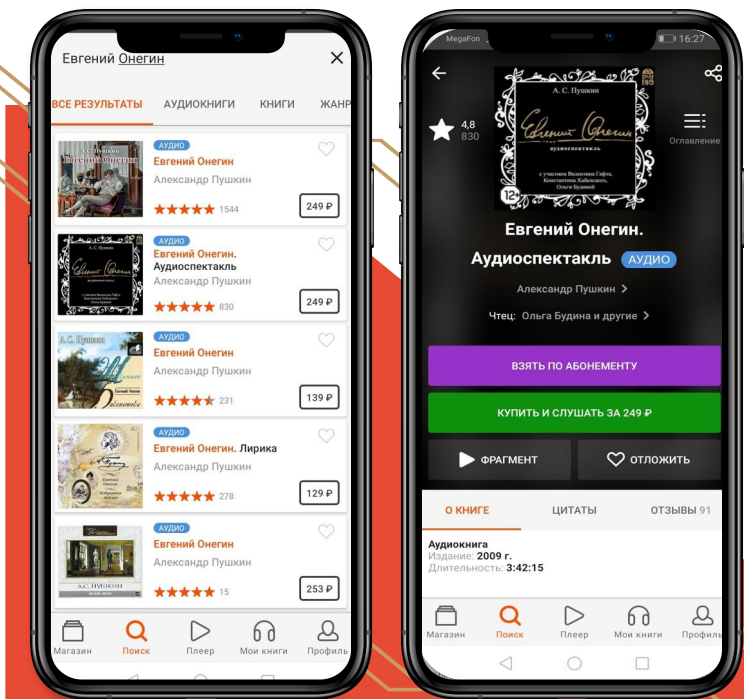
Евгений Онегин

ВСЕ РЕЗУЛЬТАТЫ АУДИОКНИГИ КНИГИ ЖАНР

А. С. Пушкин
Евгений Онегин
АУДИО
Евгений Онегин
Александр Пушкин
1544
249 ₽

АУДИО
Евгений Онегин. Аудиоспектакль
Александр Пушкин
830
249 ₽

А. С. Пушкин
АУДИО
Евгений Онегин
Александр Пушкин
231
139 ₽

АУДИО
Евгений Онегин. Лирика
Александр Пушкин
278
129 ₽

АУДИО
Евгений Онегин
Александр Пушкин
15
253 ₽

Магазин Поиск Плеер Мои книги Профиль

MegaFon 16:27

А. С. Пушкин
Евгений Онегин
аудиоспектакль
с участием Валентина Гафта, Константина Хабенского, Ольги Будиной
12+

4,8
830

Оглавление

Евгений Онегин. Аудиоспектакль АУДИО
Александр Пушкин
Чтец: Ольга Будина и другие

ВЗЯТЬ ПО АБОНЕМЕНТУ
КУПИТЬ И СЛУШАТЬ ЗА 249 ₽
ФРАГМЕНТ
ОТЛОЖИТЬ

О КНИГЕ ЦИТАТЫ ОТЗЫВЫ 91

Аудиокнига
Издание: 2009 г.
Длительность: 3:42:15

Магазин Поиск Плеер Мои книги Профиль